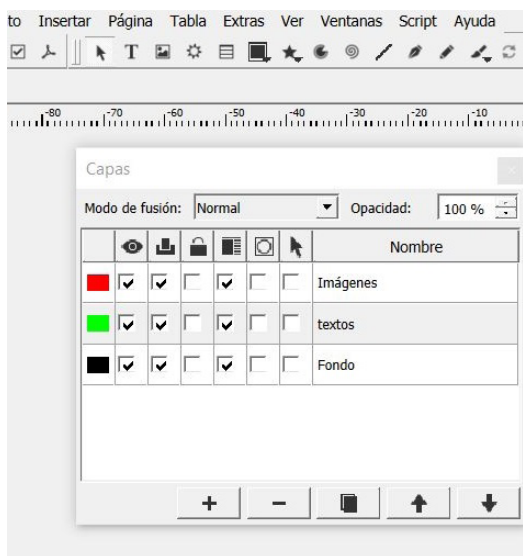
to Insertar Página Tabla Extras Ver Ventanas Script Ayuda

-80 -70 -60 -50 -40 -30 -20 -10

Capas

Modo de fusión: Normal Opacidad: 100 %

| | | | | | | | Nombre |
|---|---|---|---|---|---|---|---|
| | ☑ | ☑ | ☐ | ☑ | ☐ | ☐ | Imágenes |
| | ☑ | ☑ | ☐ | ☑ | ☐ | ☐ | textos |
| | ☑ | ☑ | ☐ | ☑ | ☐ | ☐ | Fondo |

+ −